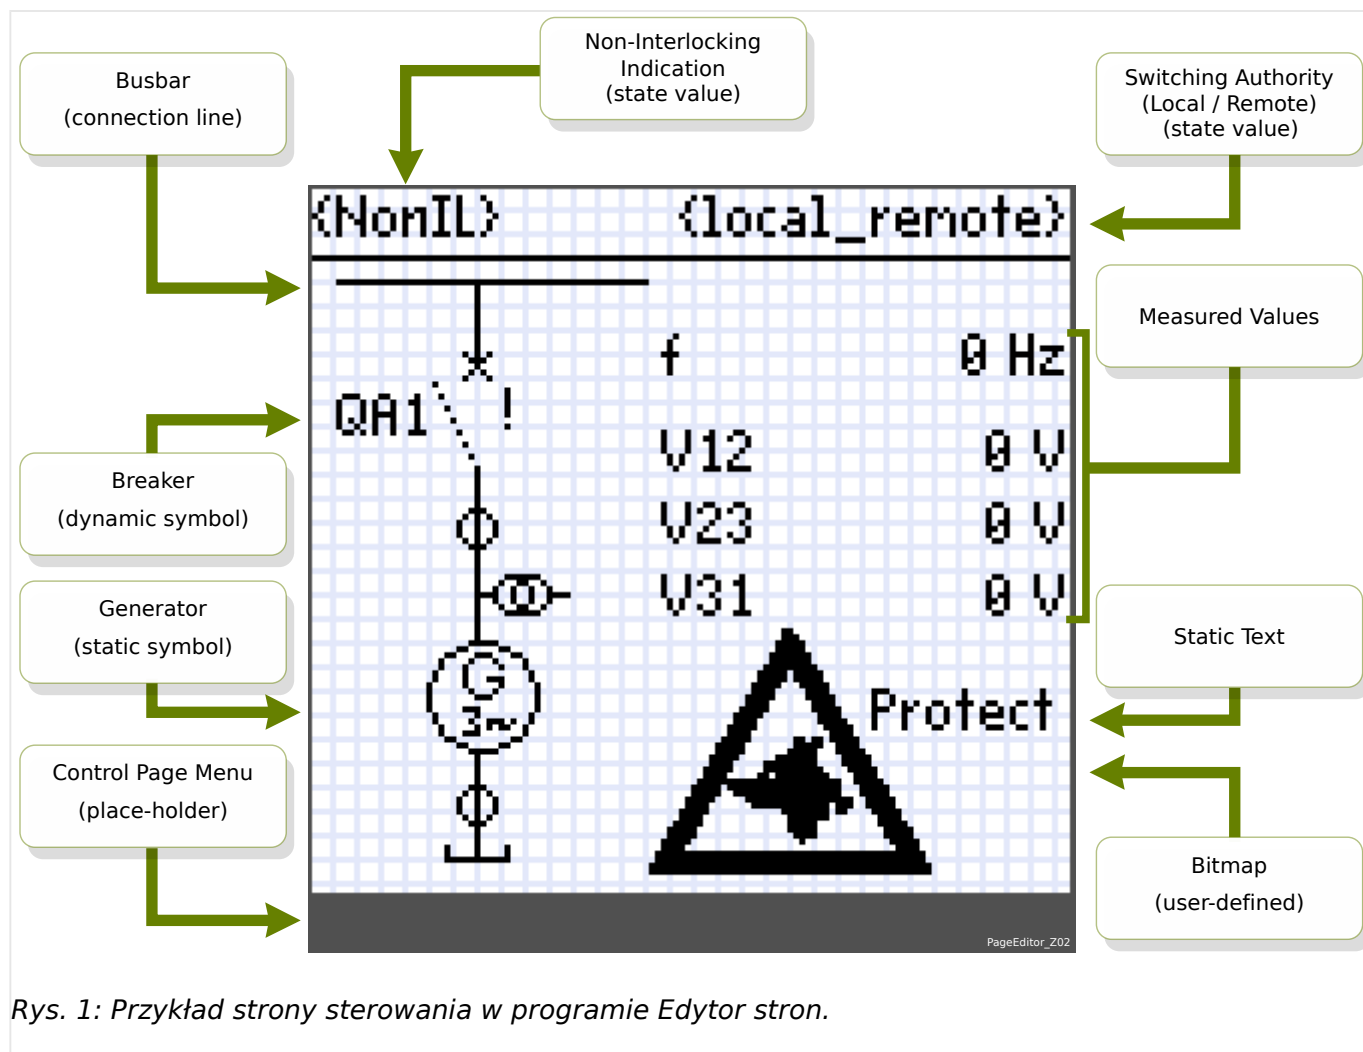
Busbar
(connection line)

Non-Interlocking
Indication
(state value)

Switching Authority
(Local / Remote)
(state value)

{NonIL}

{local_remote}

Measured Values

f

0 Hz

QA1

!

V12

0 V

V23

0 V

V31

0 V

Breaker
(dynamic symbol)

Generator
(static symbol)

G
3~

Static Text

Protect

Control Page Menu
(place-holder)

Bitmap
(user-defined)

PageEditor_Z02

Rys. 1: Przykład strony sterowania w programie Edytor stron.